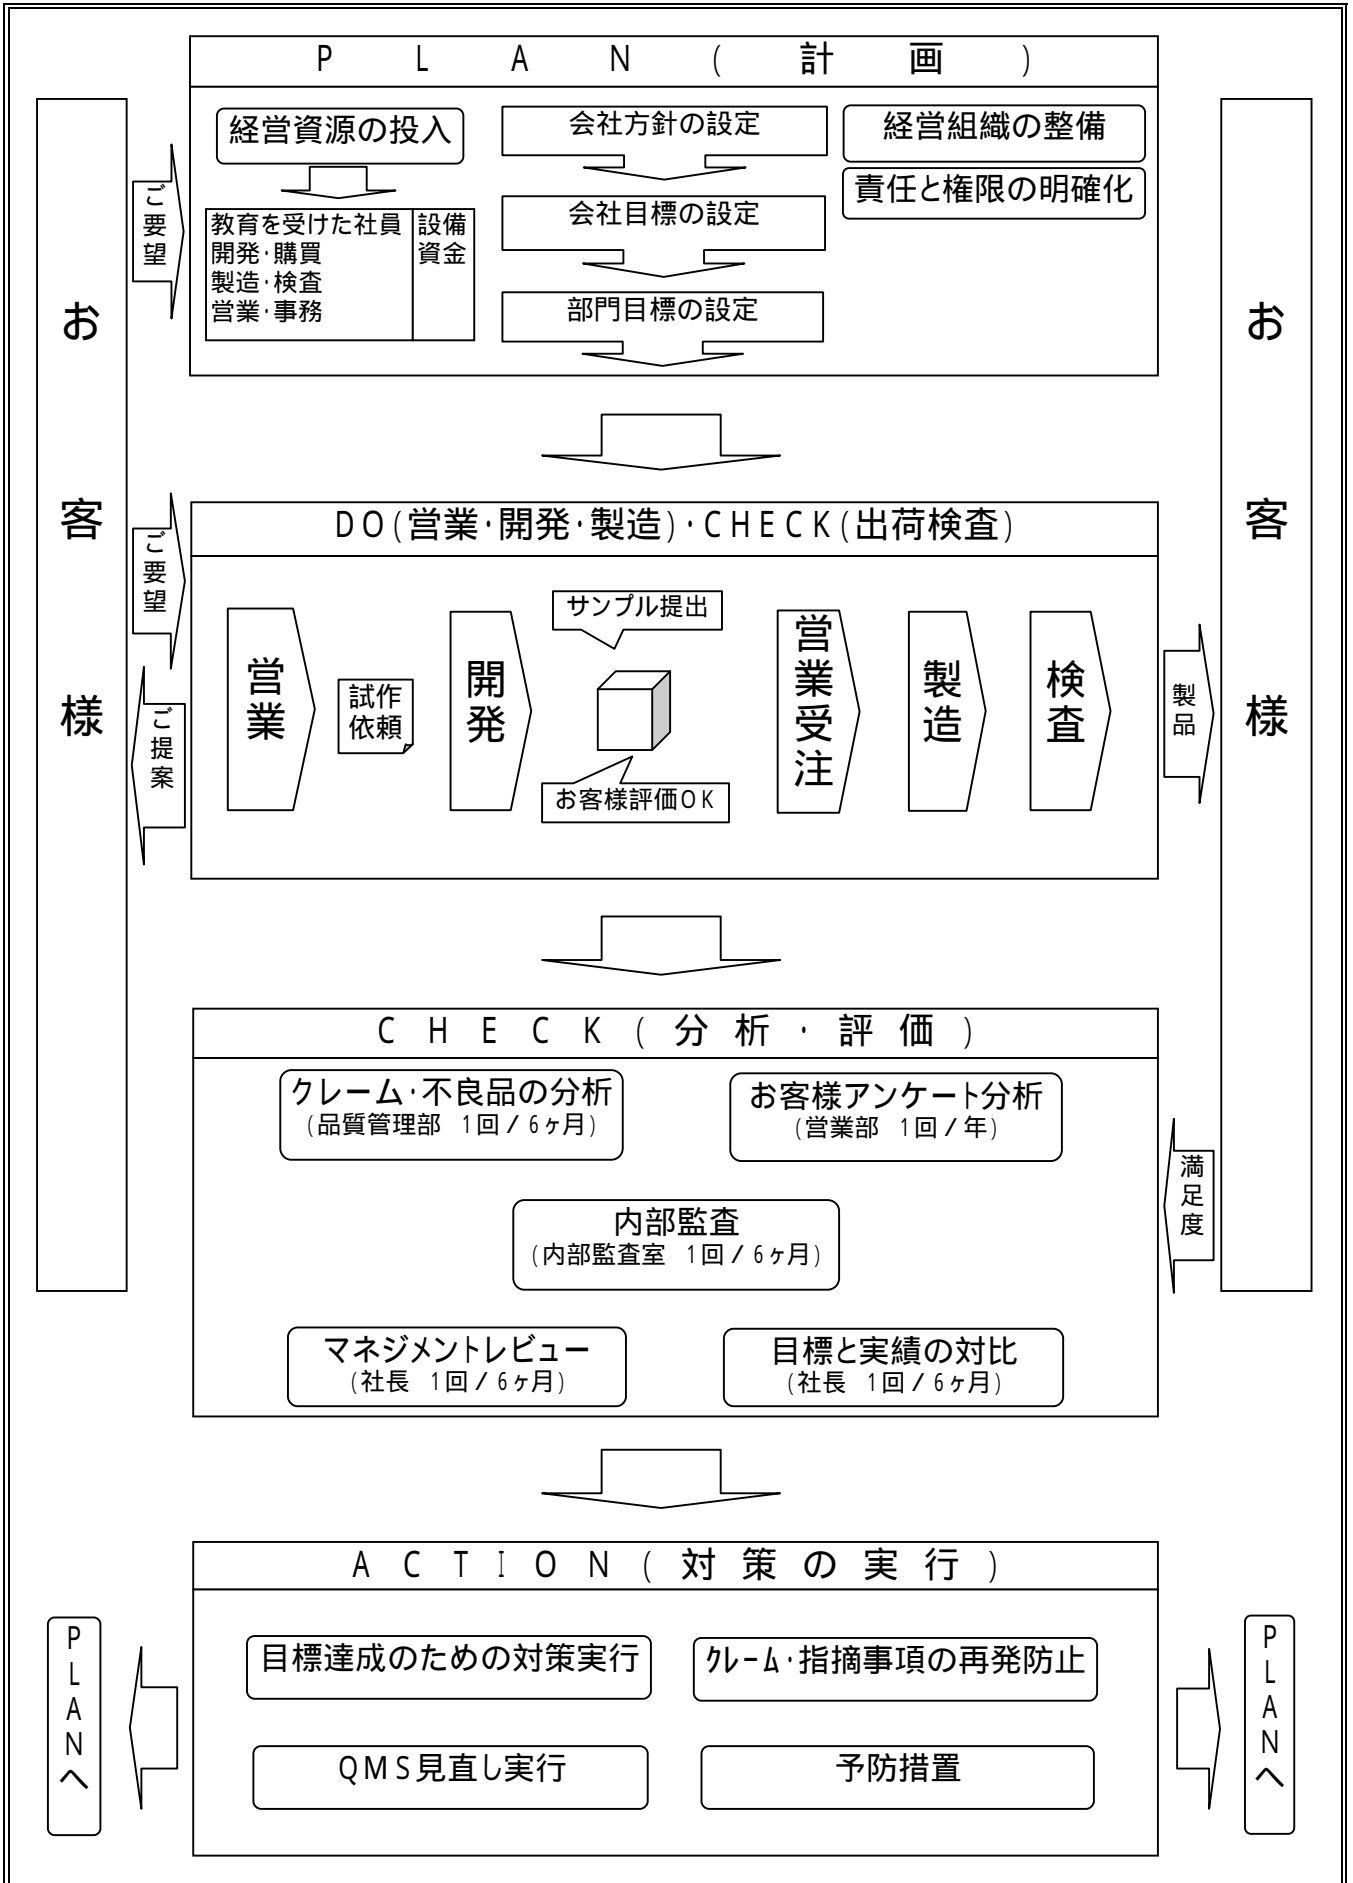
PLAN(計画)

お客様

ご要望

経営資源の投入

教育を受けた社員
開発･購買
製造･検査
営業･事務

設備
資金

会社方針の設定

会社目標の設定

部門目標の設定

経営組織の整備

責任と権限の明確化

お客様

DO(営業･開発･製造)･CHECK(出荷検査)

ご要望

ご提案

営業

試作依頼

開発

サンプル提出

お客様評価OK

営業受注

製造

検査

製品

CHECK(分析･評価)

クレーム･不良品の分析
(品質管理部 1回/6ヶ月)

お客様アンケート分析
(営業部 1回/年)

満足度

内部監査
(内部監査室 1回/6ヶ月)

マネジメントレビュー
(社長 1回/6ヶ月)

目標と実績の対比
(社長 1回/6ヶ月)

ACTION(対策の実行)

PLANへ

目標達成のための対策実行

ｸﾚｰﾑ･指摘事項の再発防止

QMS見直し実行

予防措置

PLANへ